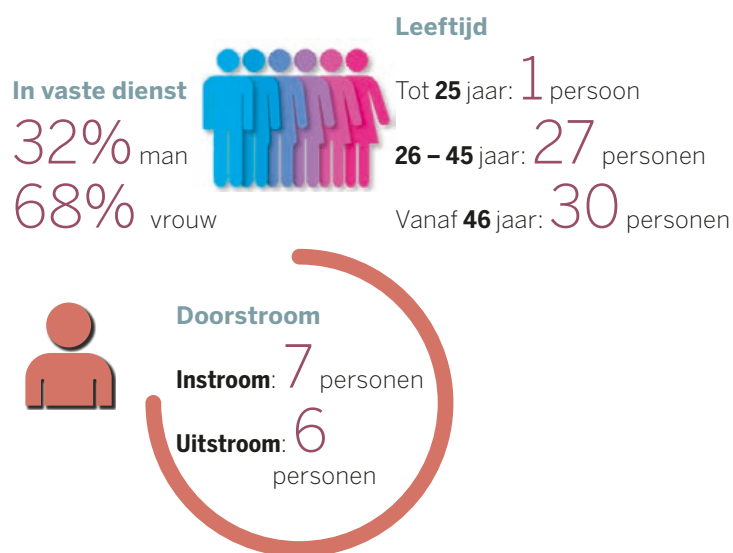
In vaste dienst

32% man

68% vrouw

Leeftijd

Tot **25** jaar: 1 persoon

**26 – 45** jaar: 27 personen

Vanaf **46** jaar: 30 personen

Doorstroom

**Instroom**: 7 personen

**Uitstroom**: 6 personen